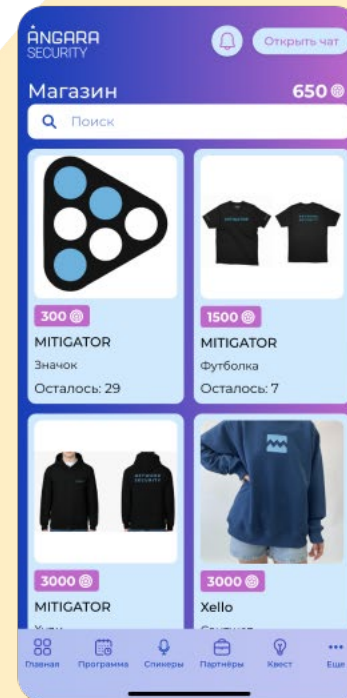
ANGARA SECURITY

Открыть чат

Магазин

650

Поиск

300

MITIGATOR

Значок

Осталось: 29

1500

MITIGATOR

Футболка

Осталось: 7

3000

MITIGATOR

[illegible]

3000

Xello

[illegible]

Главная Программа Спикеры Партнёры Квест Еще